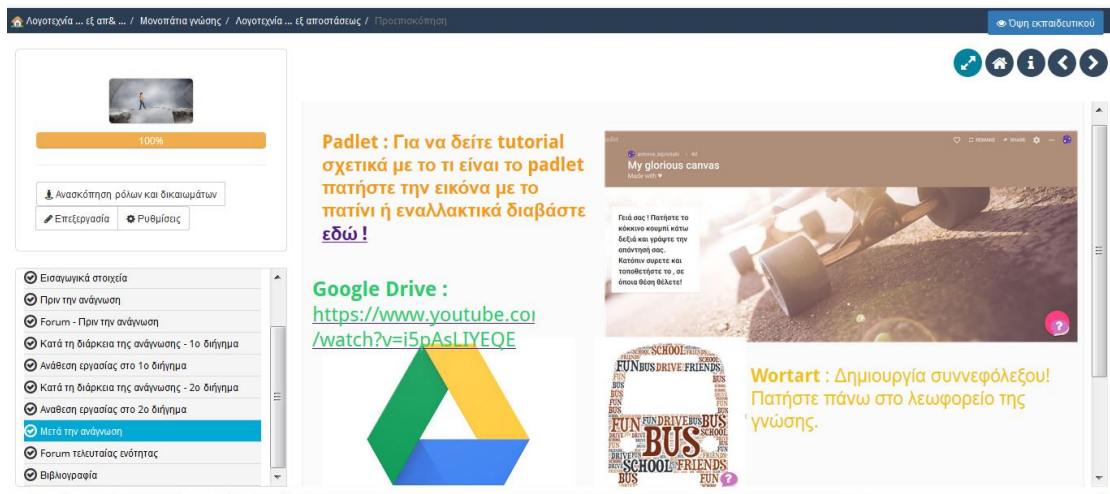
Λογοτεχνία ... εξ απ& ... / Μονοπάτια γνώσης / Λογοτεχνία ... εξ αποστάσεως / Προεπισκόπηση

Όψη εκπαιδευτικού

100%

Ανασκόπηση ρόλων και δικαιωμάτων

Επεξεργασία

Ρυθμίσεις

Εισαγωγικά στοιχεία

Πριν την ανάγνωση

Forum - Πριν την ανάγνωση

Κατά τη διάρκεια της ανάγνωσης - 1ο διήγημα

Ανάθεση εργασίας στο 1ο διήγημα

Κατά τη διάρκεια της ανάγνωσης - 2ο διήγημα

Αναθεση εργασίας στο 2ο διήγημα

Μετά την ανάγνωση

Forum τελευταίας ενότητας

Βιβλιογραφία

Padlet : Για να δείτε tutorial σχετικά με το τι είναι το padlet πατήστε την εικόνα με το πατίνι ή εναλλακτικά διαβάστε εδώ !

padlet

My glorious canvas

Made with ♥

REMAKE

SHARE

Γειά σας ! Πατήστε το κόκκινο κουμπί κάτω δεξιά και γράψτε την απάντησή σας. Κατόπιν συρετε και τοποθετήστε το , σε όποια θέση θέλετε!

Google Drive :

https://www.youtube.co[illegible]
/watch?v=i5pAsLIYEQE

SCHOOL FRIENDS FUN BUS DRIVE FRIENDS BUS FUN DRIVE BUS SCHOOL FRIENDS BUS FUN

Wortart : Δημιουργία συννεφόλεξου! Πατήστε πάνω στο λεωφορείο της γνώσης.